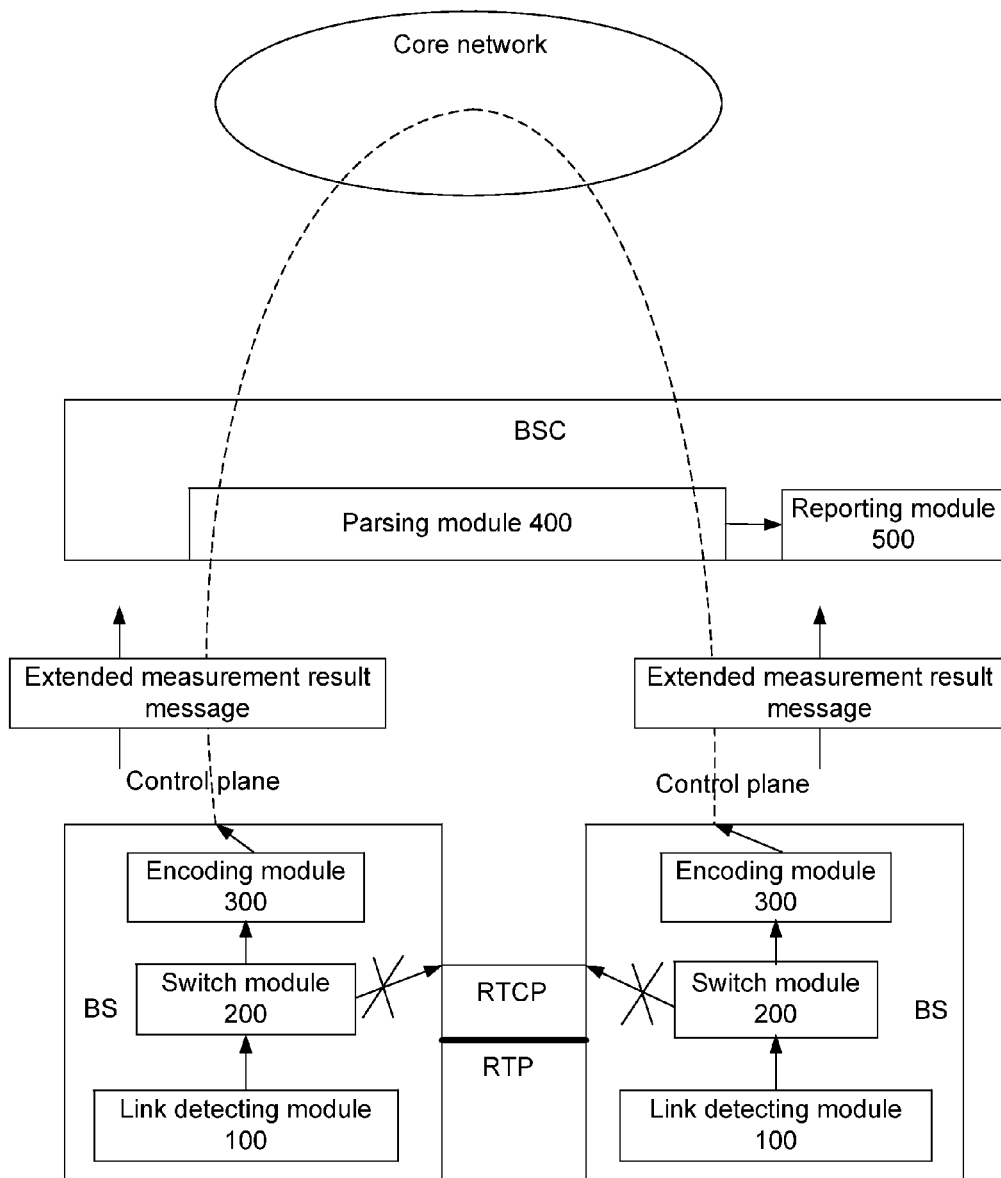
Core network

BSC

Parsing module 400

Reporting module 500

Extended measurement result message

Extended measurement result message

Control plane

Control plane

Encoding module 300

Switch module 200

BS

Link detecting module 100

RTCP

RTP

Encoding module 300

Switch module 200

BS

Link detecting module 100